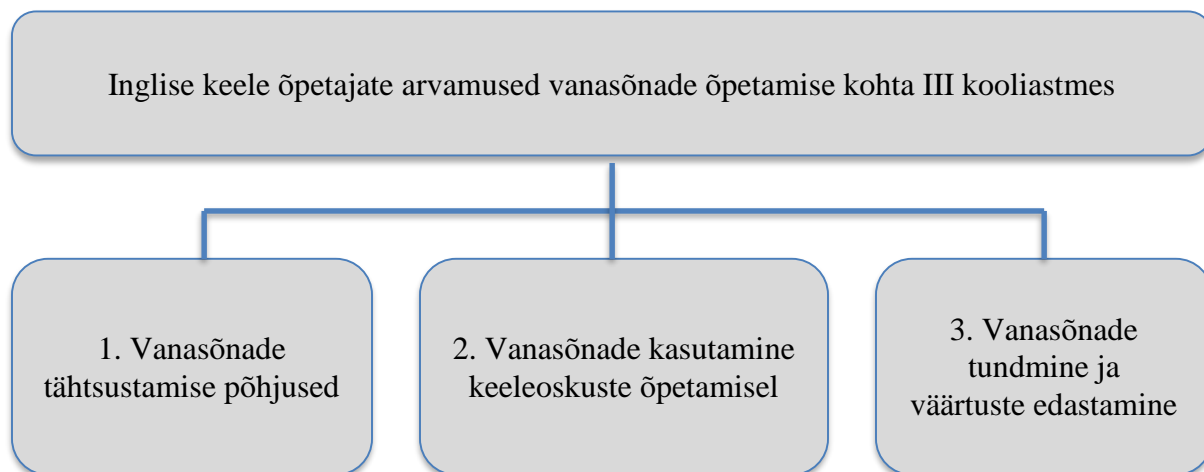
Inglise keele õpetajate arvamused vanasõnade õpetamise kohta III kooliastmes

1. Vanasõnade tähtsustamise põhjused

2. Vanasõnade kasutamine keeleoskuste õpetamisel

3. Vanasõnade tundmine ja väärtuste edastamine